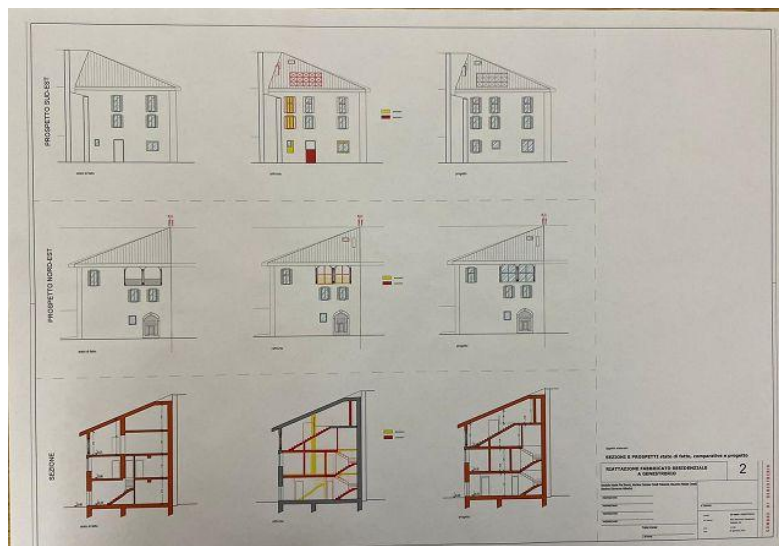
PROSPETTO SUD-EST

stato di fatto

raffronto

progetto

PROSPETTO NORD-EST

stato di fatto

raffronto

progetto

SEZIONE

stato di fatto

raffronto

progetto

SEZIONI E PROSPETTI stato di fatto, comparativo e progetto

ADATTAZIONE FABBRICATO RESIDENZIALE A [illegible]

2

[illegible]